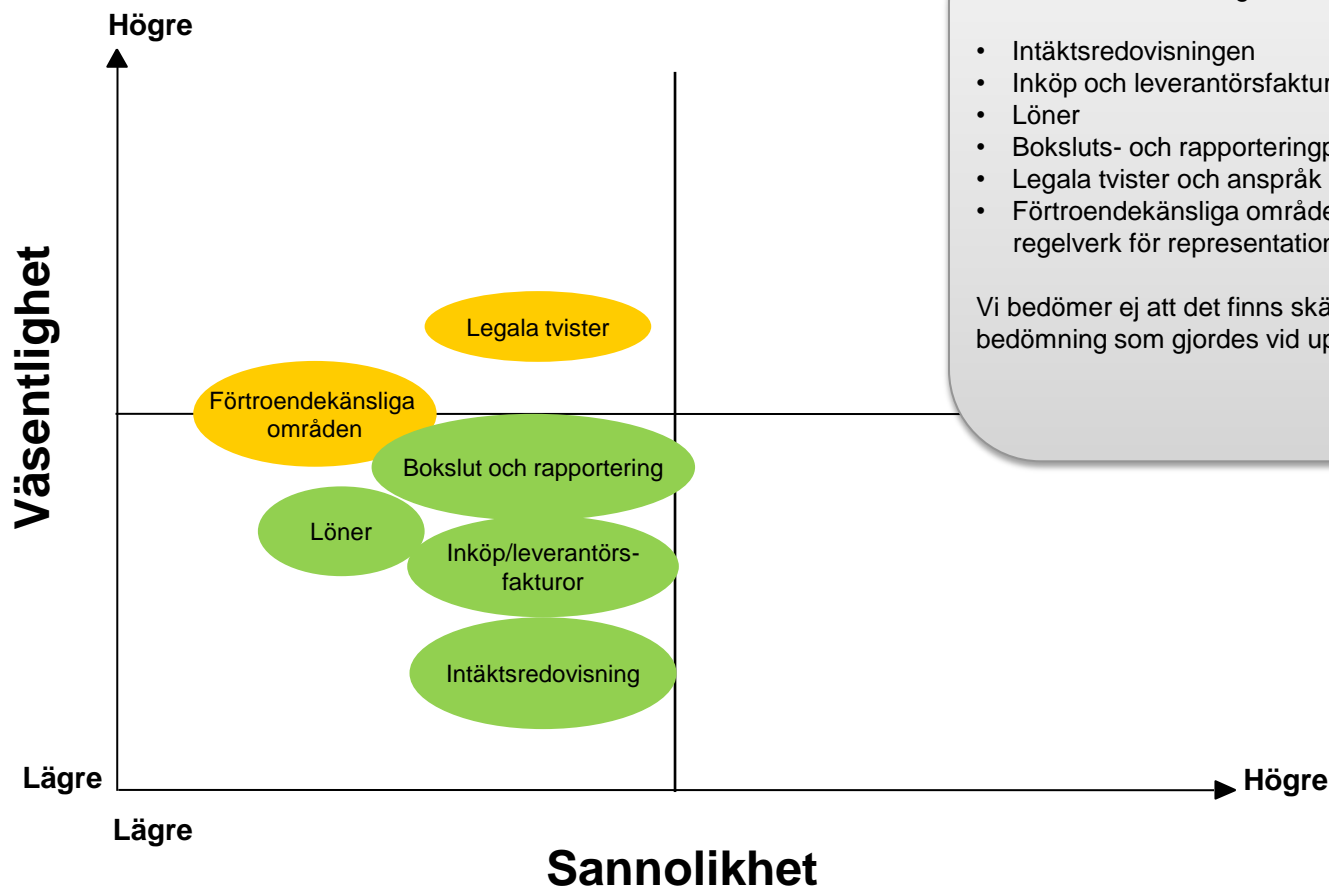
Högre

Väsentlighet

Legala tvister

Förtroendekänsliga områden

Bokslut och rapportering

Löner

Inköp/leverantörsfakturor

Intäktsredovisning

Lägre

Lägre

Sannolikhet

Högre

• Intäktsredovisningen
• Inköp och leverantörsfaktur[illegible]
• Löner
• Boksluts- och rapporteringp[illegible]
• Legala tvister och anspråk
• Förtroendekänsliga område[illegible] regelverk för representation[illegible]

Vi bedömer ej att det finns skä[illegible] bedömning som gjordes vid up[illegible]